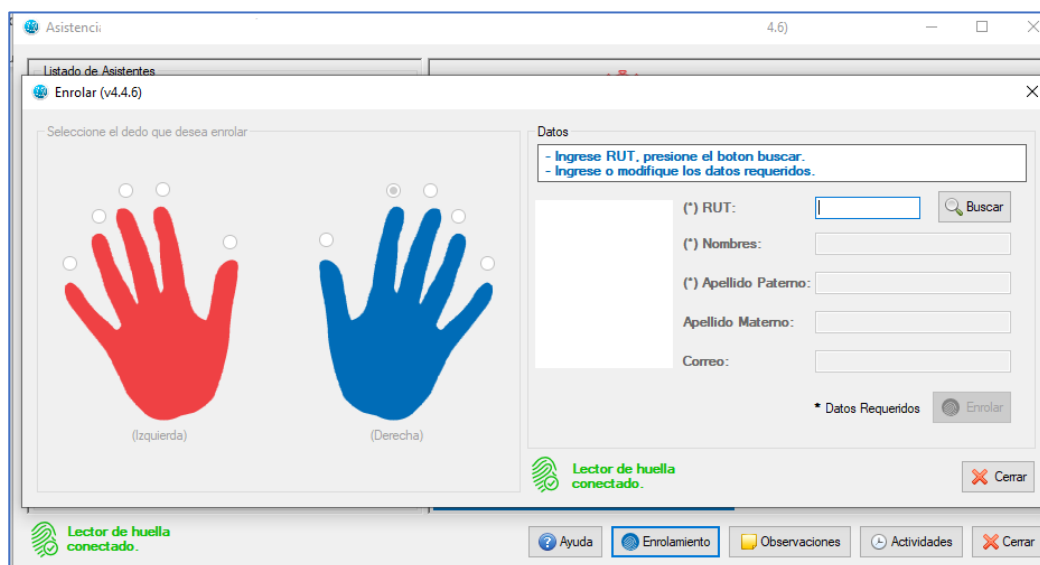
Asistenci

4.6)

Listado de Asistentes

Enrolar (v4.4.6)

Seleccione el dedo que desea enrolar

(Izquierda)

(Derecha)

Datos

- Ingrese RUT, presione el boton buscar.
- Ingrese o modifique los datos requeridos.

(*) RUT:

Buscar

(*) Nombres:

(*) Apellido Paterno:

Apellido Materno:

Correo:

* Datos Requeridos

Enrolar

Lector de huella conectado.

Cerrar

Lector de huella conectado.

Ayuda

Enrolamiento

Observaciones

Actividades

Cerrar